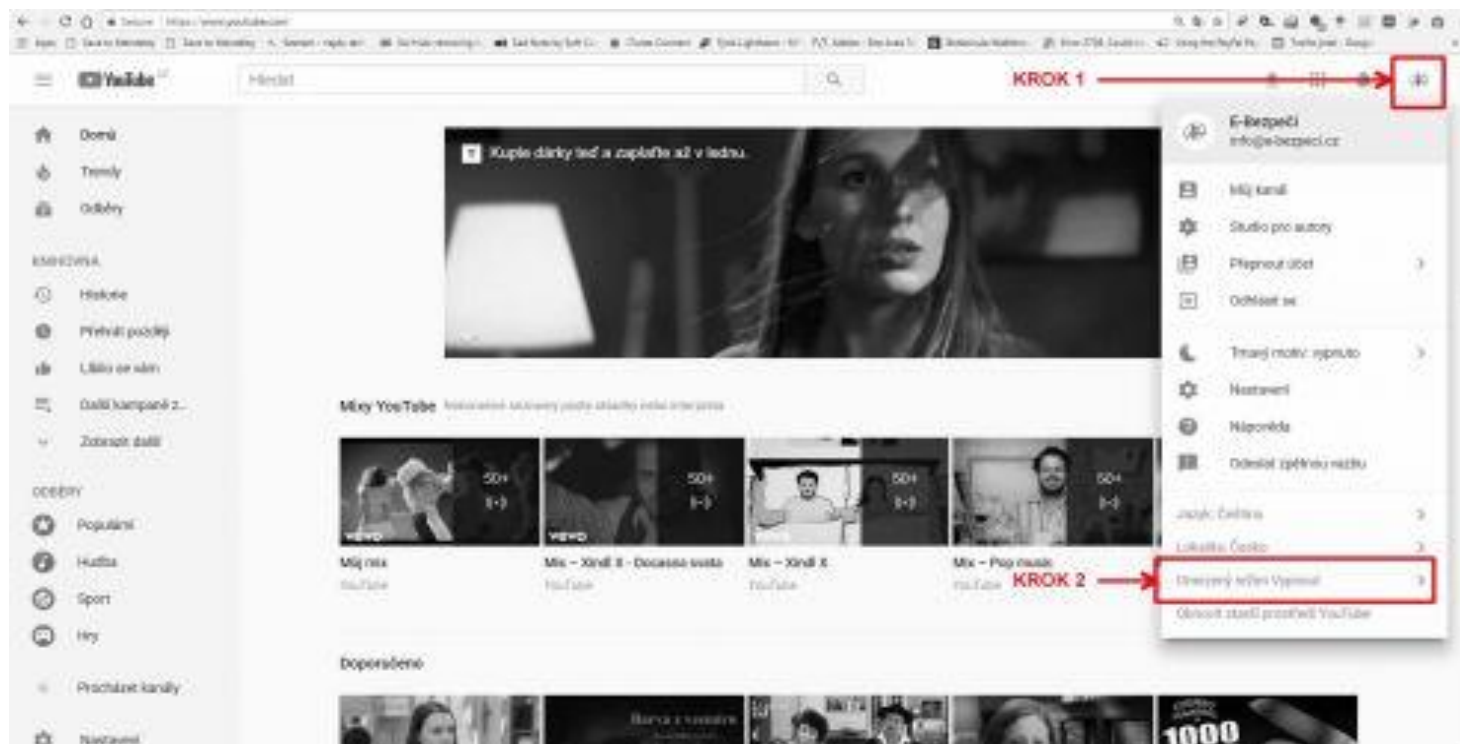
YouTube

Hledat

KROK 1

Domů
Trendy
Odběry

KNIHOVNA
Historie
Přehrát později
Líbilo se vám
Další kampaně z...
Zobrazit další

ODBĚRY
Populární
Hudba
Sport
Hry

Procházet kanály

Nastavení

Kupte dárky teď a zaplaťte až v lednu.

Mixy YouTube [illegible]

50+
50+
50+
50+

VEVO

Můj mix
YouTube

Mix – Xindl X - Docasna sesta
YouTube

Mix – Xindl X
YouTube

Mix – Pop music
YouTube

Doporučeno

1000

E-Bezpečí
info@e-bezpeci.cz

Můj kanál
Studio pro autory
Přepnout účet
Odhlásit se

Tmavý motiv: vypnuto
Nastavení
Nápověda
Odeslat zpětnou vazbu

Jazyk: Čeština
Lokalita: Česko
Omezený režim: Vypnout

KROK 2

Obnovit starší prostředí YouTube